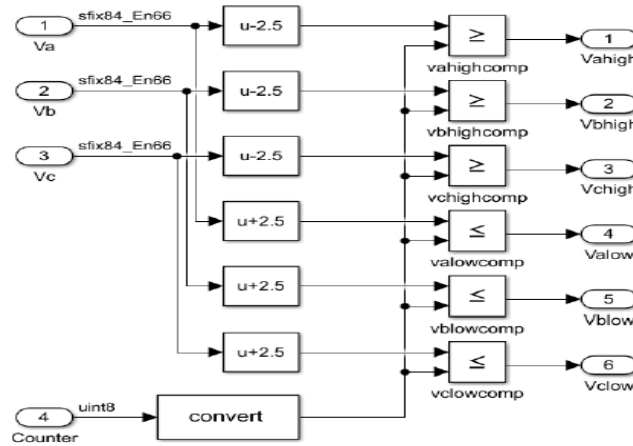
1
Va
sfix84_En66
2
Vb
sfix84_En66
3
Vc
sfix84_En66
4
Counter
uint8
u-2.5
u-2.5
u-2.5
u+2.5
u+2.5
u+2.5
convert
≥
vahighcomp
≥
vbhighcomp
≥
vchighcomp
≤
valowcomp
≤
vblowcomp
≤
vclowcomp
1
Vahigh
2
Vbhigh
3
Vchigh
4
Valow
5
Vblow
6
Vclow